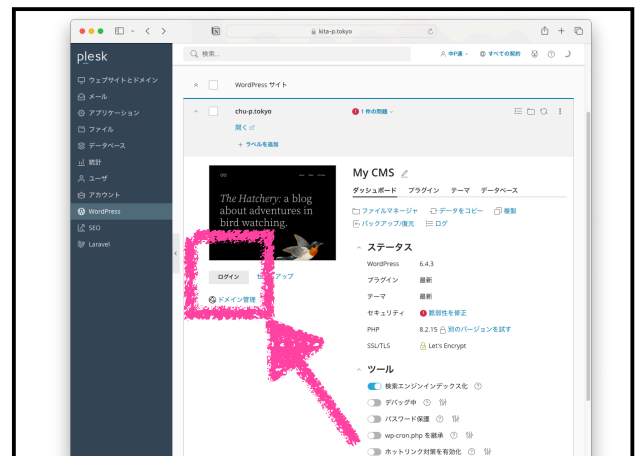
kita-p.tokyo

plesk

検索...

中戸蓮

すべての契約

ウェブサイトとドメイン
メール
アプリケーション
ファイル
データベース
統計
ユーザ
アカウント
WordPress
SEO
Laravel

WordPress サイト

chu-p.tokyo

1 件の問題

開く

ラベルを追加

*The Hatchery:* a blog about adventures in bird watching.

ログイン

セットアップ

ドメイン管理

My CMS

ダッシュボード プラグイン テーマ データベース

ファイルマネージャ
データをコピー
複製
バックアップ/復元
ログ

ステータス

| WordPress | 6.4.3 |
|---|---|
| プラグイン | 最新 |
| テーマ | 最新 |
| セキュリティ | 脆弱性を修正 |
| PHP | 8.2.15 別のバージョンを試す |
| SSL/TLS | Let's Encrypt |

ツール

検索エンジンインデックス化
デバッグ中
パスワード保護
wp-cron.php を無効
ホットリンク対策を有効化